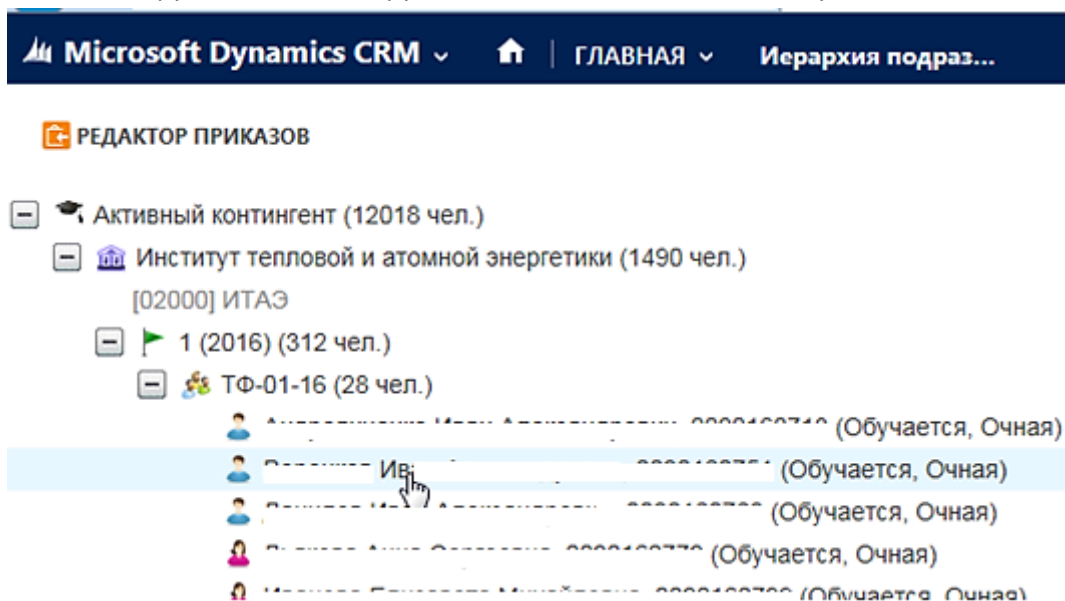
Microsoft Dynamics CRM ⌄ | ГЛАВНАЯ ⌄ Иерархия подраз...

РЕДАКТОР ПРИКАЗОВ

Активный контингент (12018 чел.)

Институт тепловой и атомной энергетики (1490 чел.)

[02000] ИТАЭ

1 (2016) (312 чел.)

ТФ-01-16 (28 чел.)

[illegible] (Обучается, Очная)

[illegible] Ив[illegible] (Обучается, Очная)

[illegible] (Обучается, Очная)

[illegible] (Обучается, Очная)

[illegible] (Обучается, Очная)